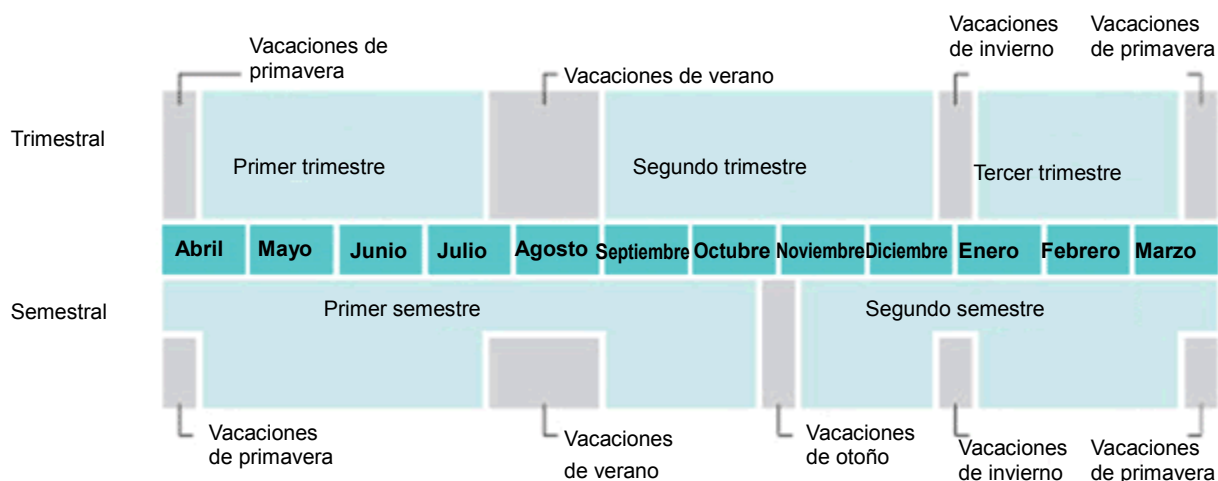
Vacaciones de primavera

Vacaciones de verano

Vacaciones de invierno

Vacaciones de primavera

Trimestral

Primer trimestre

Segundo trimestre

Tercer trimestre

| Abril | Mayo | Junio | Julio | Agosto | Septiembre | Octubre | Noviembre | Diciembre | Enero | Febrero | Marzo |
|---|---|---|---|---|---|---|---|---|---|---|---|

Semestral

Primer semestre

Segundo semestre

Vacaciones de primavera

Vacaciones de verano

Vacaciones de otoño

Vacaciones de invierno

Vacaciones de primavera